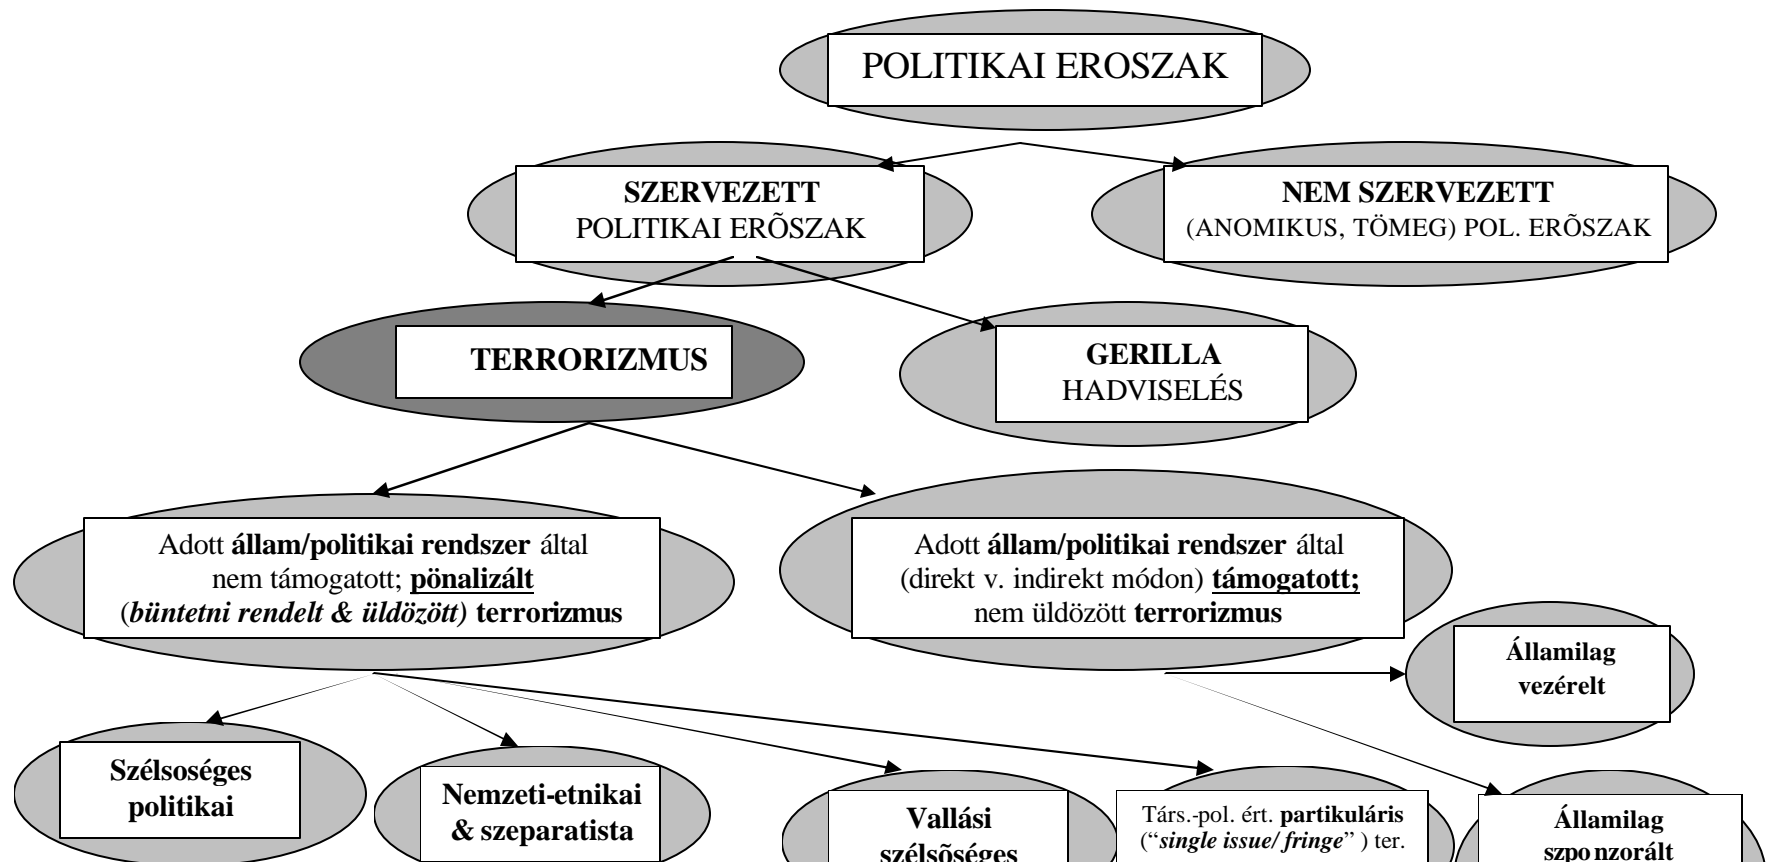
POLITIKAI EROSZAK

SZERVEZETT
POLITIKAI ERÕSZAK

NEM SZERVEZETT
(ANOMIKUS, TÖMEG) POL. ERÕSZAK

TERRORIZMUS

GERILLA
HADVISELÉS

Adott **állam/politikai rendszer** által nem támogatott; **pönalizált** (*büntetni rendelt & üldözött)* **terrorizmus**

Adott **állam/politikai rendszer** által (direkt v. indirekt módon) **támogatott;** nem üldözött **terrorizmus**

Államilag vezérelt

Szélsoséges politikai

Nemzeti-etnikai & szeparatista

Vallási szélsõséges

Társ.-pol. ért. **partikuláris** ("*single issue/ fringe*" ) ter.

Államilag szpo nzorált